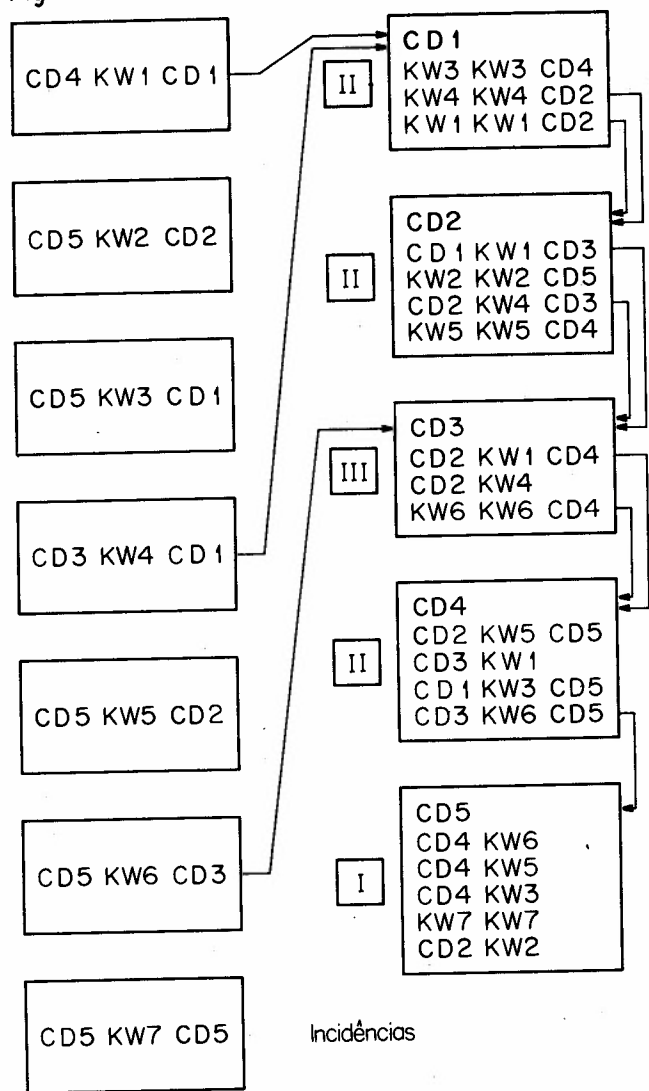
CD4 KW1 CD1

CD5 KW2 CD2

CD5 KW3 CD1

CD3 KW4 CD1

CD5 KW5 CD2

CD5 KW6 CD3

CD5 KW7 CD5

II

CD1
KW3 KW3 CD4
KW4 KW4 CD2
KW1 KW1 CD2

II

CD2
CD1 KW1 CD3
KW2 KW2 CD5
CD2 KW4 CD3
KW5 KW5 CD4

III

CD3
CD2 KW1 CD4
CD2 KW4
KW6 KW6 CD4

II

CD4
CD2 KW5 CD5
CD3 KW1
CD1 KW3 CD5
CD3 KW6 CD5

I

CD5
CD4 KW6
CD4 KW5
CD4 KW3
KW7 KW7
CD2 KW2

Incidências